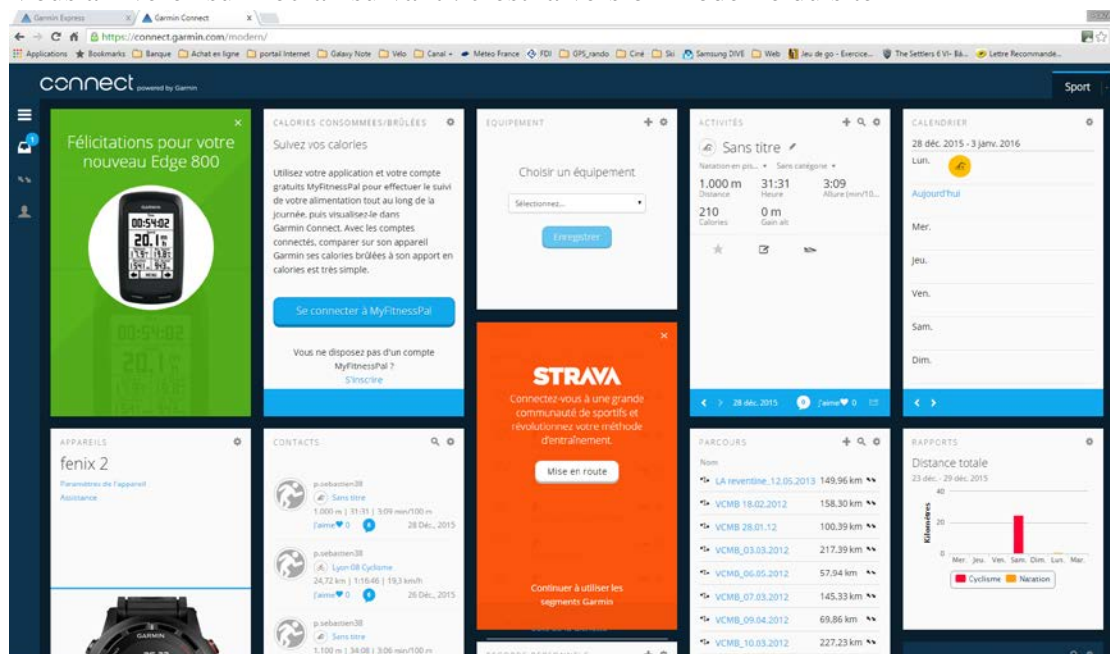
Garmin Express | Garmin Connect
https://connect.garmin.com/modern/
Applications Bookmarks Banque Achat en ligne portail Internet Galaxy Note Velo Canal + Meteo France FDI GPS_rando Ciné Ski Samsung DIVE Web Jeu de go - Exercice... The Settlers 6 VI- Bâ... Lettre Recommandé...

connect powered by Garmin
Sport

Félicitations pour votre nouveau Edge 800
GARMIN
00:54:02
20.1

CALORIES CONSOMMEES/BRÛLÉES
Suivez vos calories
Utilisez votre application et votre compte gratuits MyFitnessPal pour effectuer le suivi de votre alimentation tout au long de la journée, puis visualisez-le dans Garmin Connect. Avec les comptes connectés, comparer sur son appareil Garmin ses calories brûlées à son apport en calories est très simple.
Se connecter à MyFitnessPal
Vous ne disposez pas d'un compte MyFitnessPal ?
S'inscrire

EQUIPEMENT
Choisir un équipement
Sélectionnez...
Enregistrer

STRAVA
Connectez-vous à une grande communauté de sportifs et révolutionnez votre méthode d'entraînement.
Mise en route
Continuer à utiliser les segments Garmin

ACTIVITÉS
Sans titre
Natation en pis... Sans catégorie
1.000 m Distance
31:31 Heure
3:09 Allure (min/10...
210 Calories
0 m Gain alt
28 déc. 2015
0 J'aime 0

CALENDRIER
28 déc. 2015 - 3 janv. 2016
Lun.
Aujourd'hui
Mer.
Jeu.
Ven.
Sam.
Dim.

APPAREILS
fenix 2
Paramètres de l'appareil
Assistance
GARMIN

CONTACTS
p.sebastien38
Sans titre
1.000 m | 31:31 | 3:09 min/100 m
J'aime 0
28 Déc., 2015
p.sebastien38
Lyon 08 Cyclisme
24,72 km | 1:16:46 | 19,3 km/h
J'aime 0
26 Déc., 2015
p.sebastien38
Sans titre
1.100 m | 34:08 | 3:06 min/100 m

PARCOURS
Nom
LA reventine_12.05.2013 149,96 km
VCMB 18.02.2012 158,30 km
VCMB 28.01.12 100,39 km
VCMB_03.03.2012 217,39 km
VCMB_06.05.2012 57,94 km
VCMB_07.03.2012 145,33 km
VCMB_09.04.2012 69,86 km
VCMB_10.03.2012 227,23 km

RAPPORTS
Distance totale
23 déc. - 29 déc. 2015
40
20
0
Kilomètres
Mer. Jeu. Ven. Sam. Dim. Lun. Mar.
Cyclisme Natation